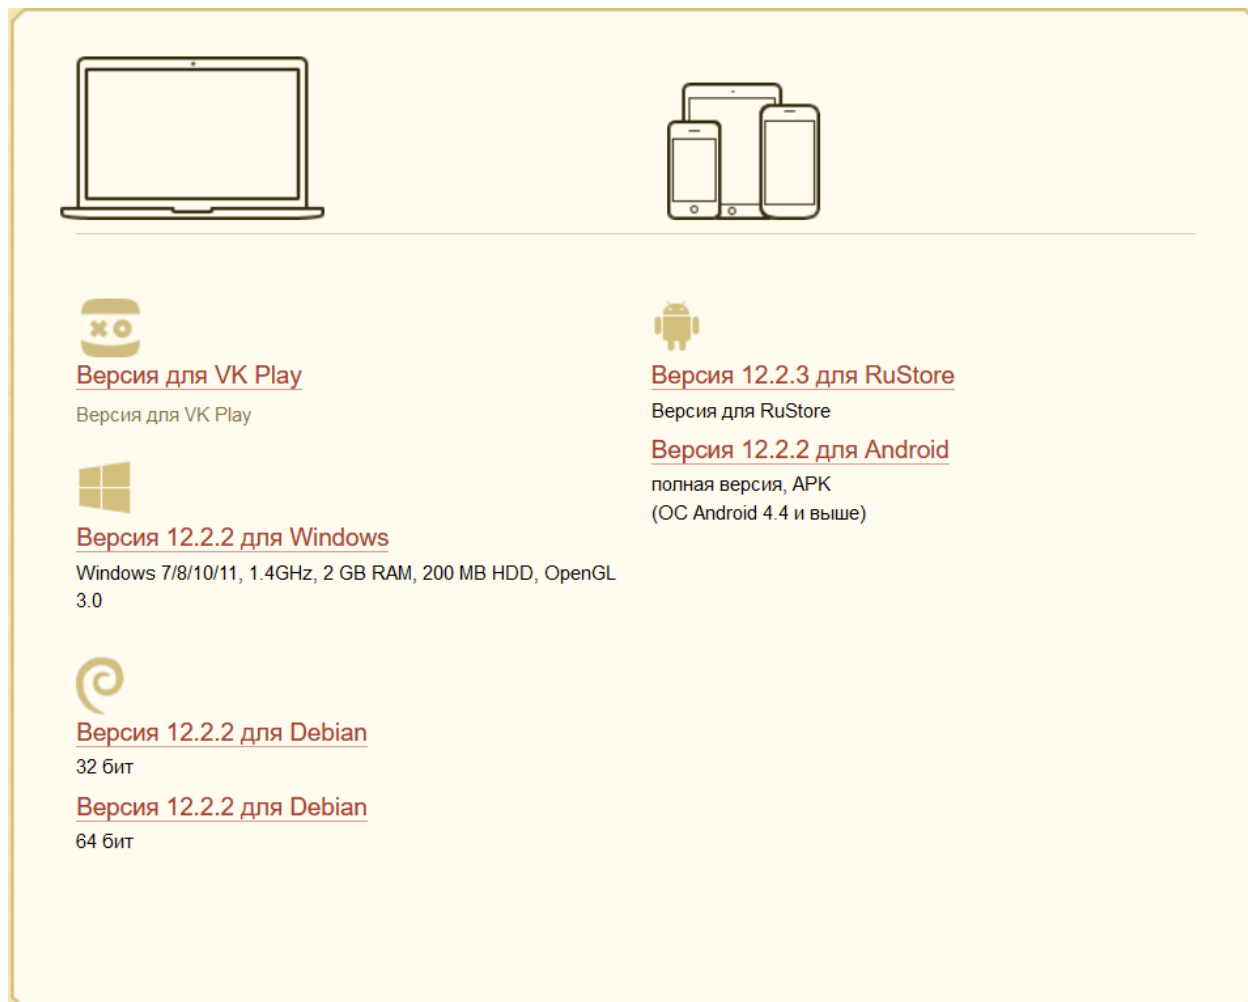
Версия для VK Play

Версия для VK Play

Версия 12.2.2 для Windows

Windows 7/8/10/11, 1.4GHz, 2 GB RAM, 200 MB HDD, OpenGL 3.0

Версия 12.2.2 для Debian

32 бит

Версия 12.2.2 для Debian

64 бит

Версия 12.2.3 для RuStore

Версия для RuStore

Версия 12.2.2 для Android

полная версия, APK
(ОС Android 4.4 и выше)